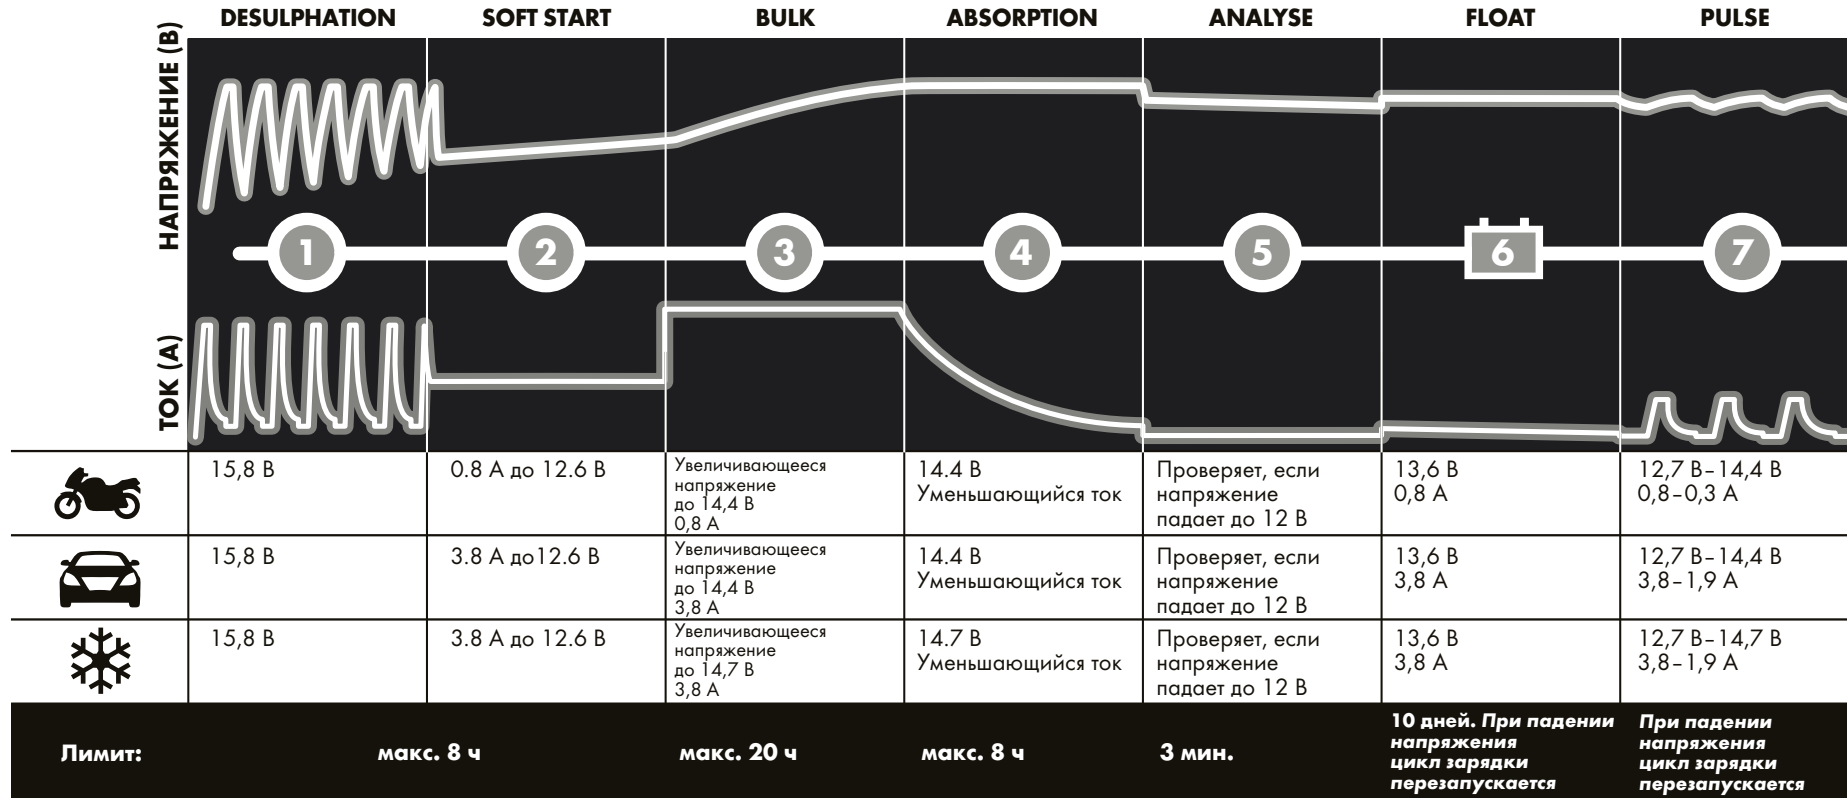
DESULPHATION | SOFT START | BULK | ABSORPTION | ANALYSE | FLOAT | PULSE

НАПРЯЖЕНИЕ (В)

1 2 3 4 5 6 7

ТОК (А)

| | | | | | | |
|---|---|---|---|---|---|---|
| | 15,8 В | 0.8 A до 12.6 В | Увеличивающееся напряжение до 14,4 В 0,8 A | 14.4 В Уменьшающийся ток | Проверяет, если напряжение падает до 12 В | 13,6 В 0,8 A | 12,7 В–14,4 В 0,8–0,3 A |
| | 15,8 В | 3.8 A до12.6 В | Увеличивающееся напряжение до 14,4 В 3,8 A | 14.4 В Уменьшающийся ток | Проверяет, если напряжение падает до 12 В | 13,6 В 3,8 A | 12,7 В–14,4 В 3,8–1,9 A |
| | 15,8 В | 3.8 A до 12.6 В | Увеличивающееся напряжение до 14,7 В 3,8 A | 14.7 В Уменьшающийся ток | Проверяет, если напряжение падает до 12 В | 13,6 В 3,8 A | 12,7 В–14,7 В 3,8–1,9 A |

Лимит: макс. 8 ч | макс. 20 ч | макс. 8 ч | 3 мин. | 10 дней. При падении напряжения цикл зарядки перезапускается | При падении напряжения цикл зарядки перезапускается